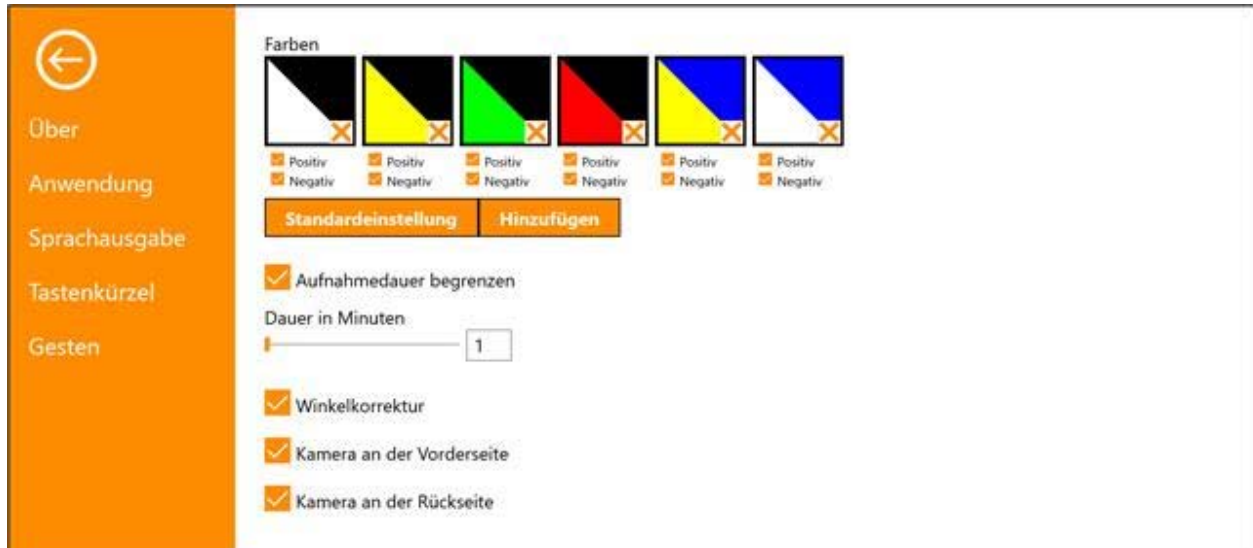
Über
Anwendung
Sprachausgabe
Tastenkürzel
Gesten

Farben

| Positiv | Positiv | Positiv | Positiv | Positiv | Positiv |
|---|---|---|---|---|---|
| Negativ | Negativ | Negativ | Negativ | Negativ | Negativ |

Standardeinstellung
Hinzufügen

Aufnahmedauer begrenzen

Dauer in Minuten
1

Winkelkorrektur

Kamera an der Vorderseite

Kamera an der Rückseite